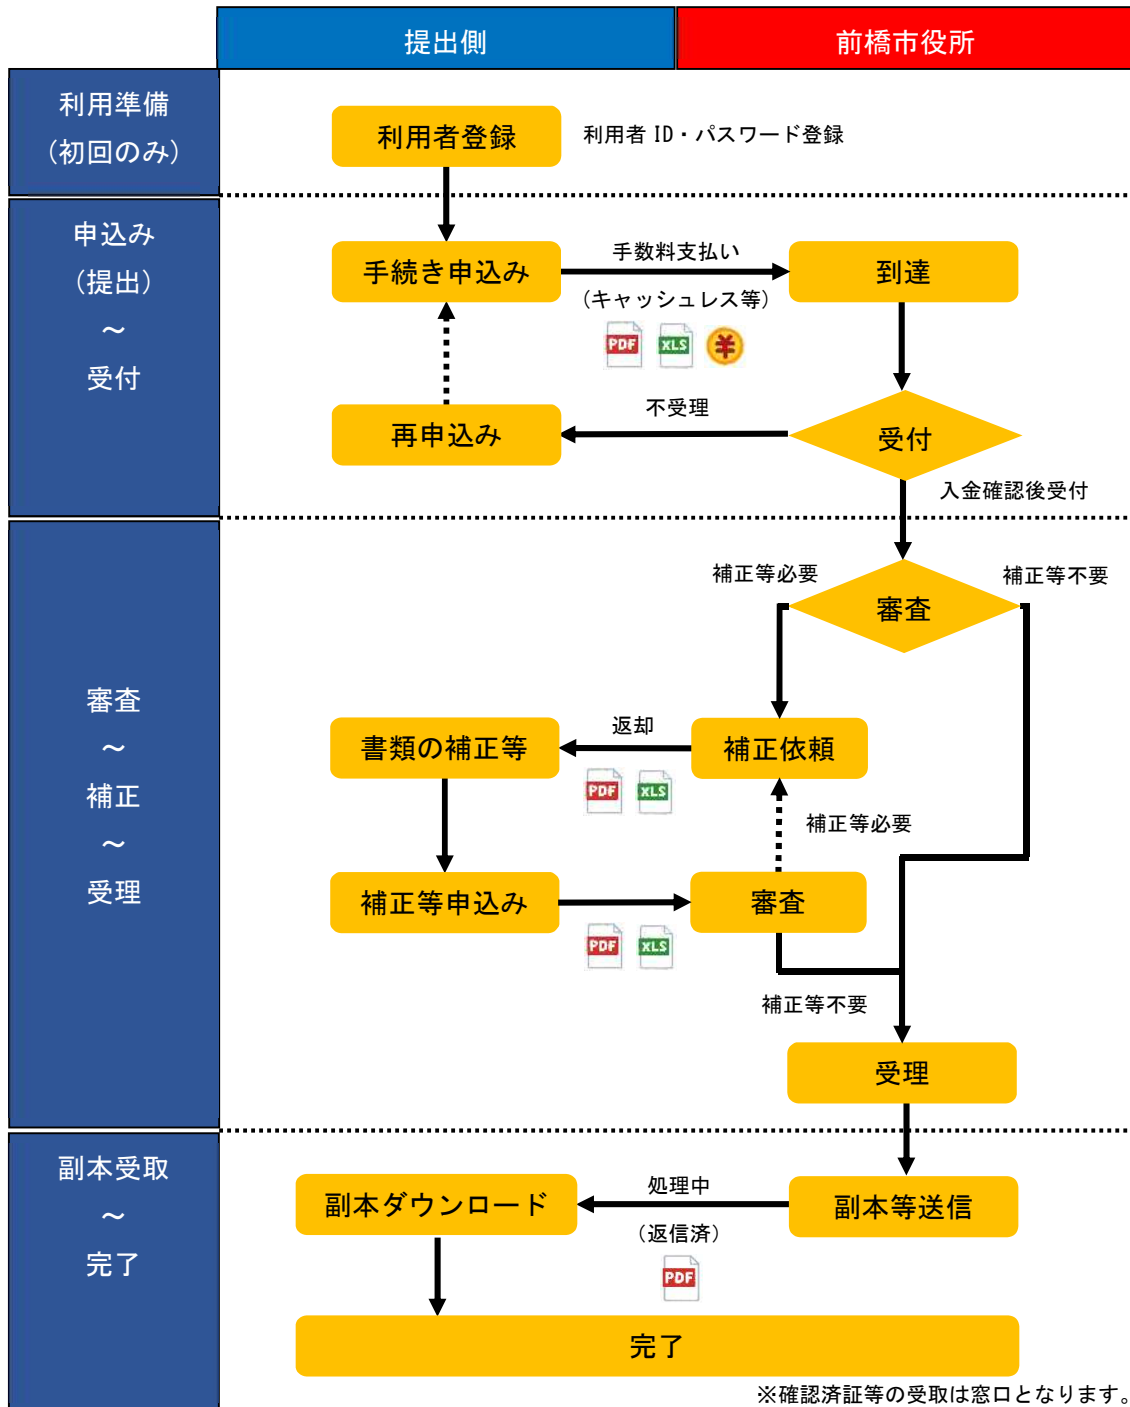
提出側

前橋市役所

利用準備
（初回のみ）

利用者登録

利用者 ID・パスワード登録

申込み
（提出）
～
受付

手続き申込み

手数料支払い
（キャッシュレス等）

PDF XLS ¥

到達

再申込み

不受理

受付

入金確認後受付

審査
～
補正
～
受理

補正等必要

審査

補正等不要

書類の補正等

返却

補正依頼

PDF XLS

補正等必要

補正等申込み

審査

PDF XLS

補正等不要

受理

副本受取
～
完了

副本ダウンロード

処理中
（返信済）

PDF

副本等送信

完了

※確認済証等の受取は窓口となります。